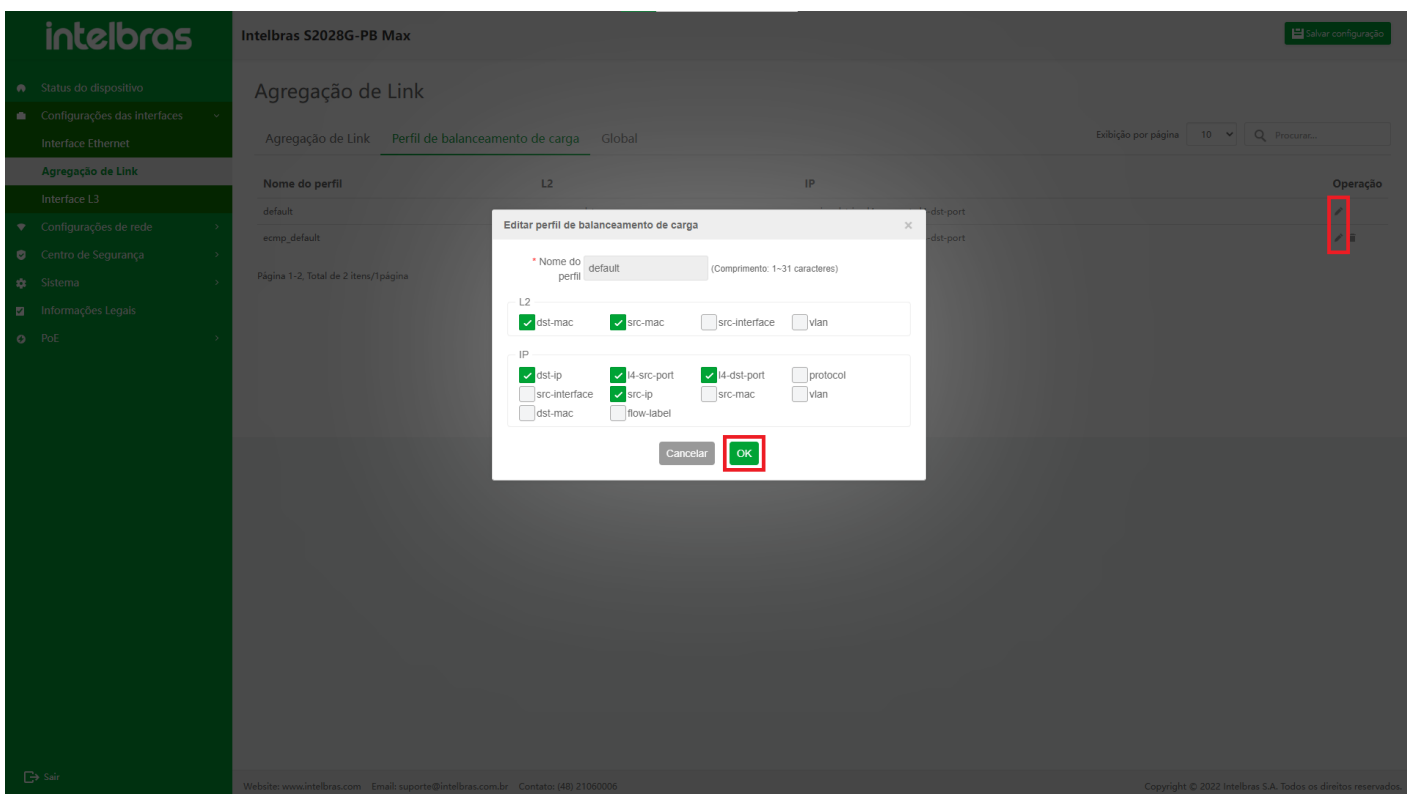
intelbras

Intelbras S2028G-PB Max

Salvar configuração

Status do dispositivo
Configurações das interfaces
Interface Ethernet
Agregação de Link
Interface L3
Configurações de rede
Centro de Segurança
Sistema
Informações Legais
PoE

Agregação de Link

Agregação de Link | Perfil de balanceamento de carga | Global

Exibição por página 10 Procurar...

| Nome do perfil | L2 | IP | Operação |
|---|---|---|---|
| default | | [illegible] dst-port | |
| ecmp_default | | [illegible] dst-port | |

Página 1-2, Total de 2 itens/1página

Editar perfil de balanceamento de carga ×

* Nome do perfil default (Comprimento: 1~31 caracteres)

L2
dst-mac src-mac src-interface vlan

IP
dst-ip l4-src-port l4-dst-port protocol
src-interface src-ip src-mac vlan
dst-mac flow-label

Cancelar OK

Sair

Website: www.intelbras.com Email: suporte@intelbras.com.br Contato: (48) 21060006

Copyright © 2022 Intelbras S.A. Todos os direitos reservados.